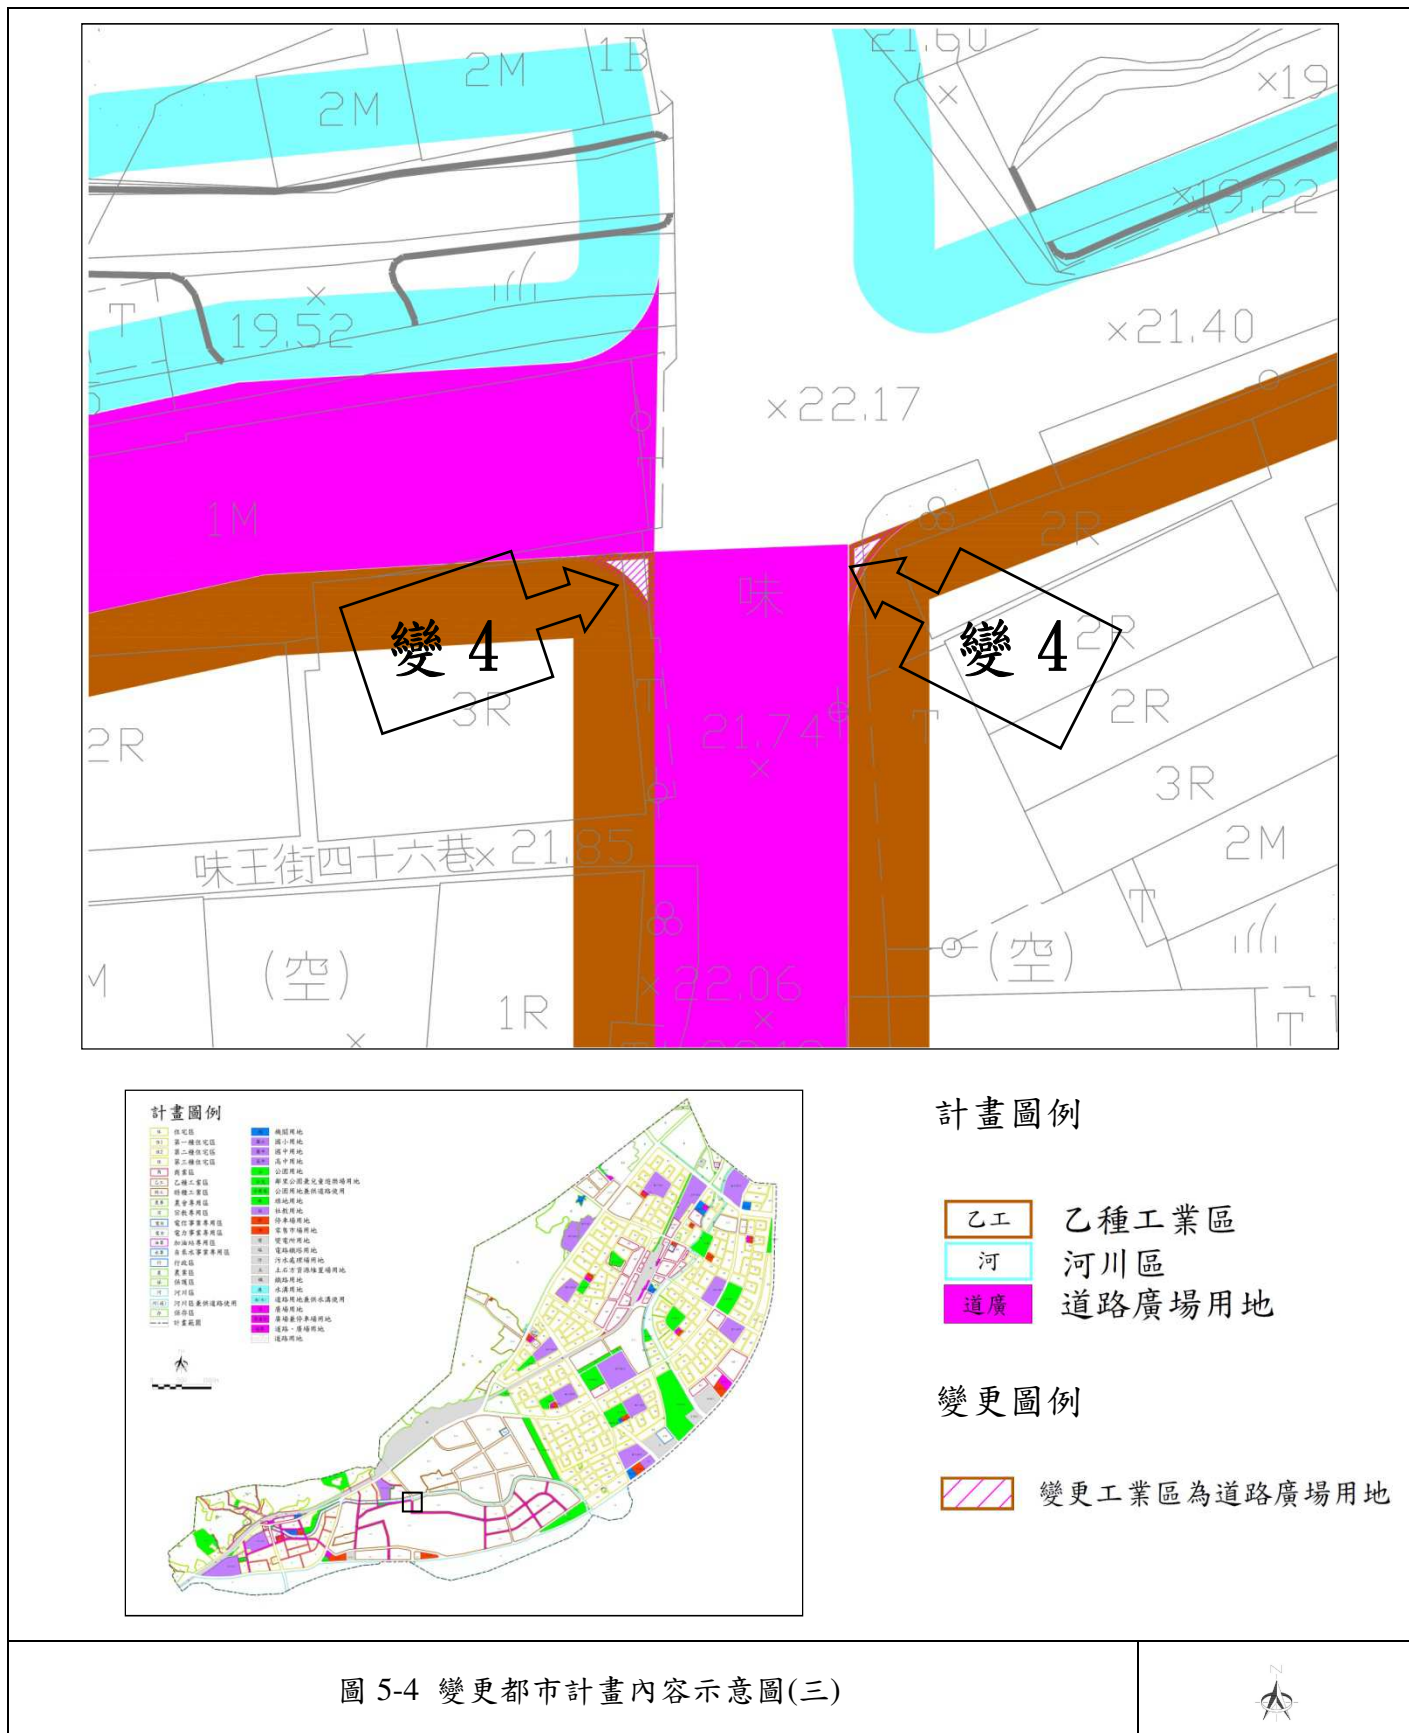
2M
1B
2M
21.60
×19
×19.22
T
×
19.52
×21.40
×22.17
1M
2R
味
變 4
變 4
2R
3R
2R
2R
21.74
3R
味王街四十六巷×21.85
2M
T
M
(空)
(空)
1R
×22.06

計畫圖例

計畫圖例
| 乙工 | 乙種工業區 |
|---|---|
| 河 | 河川區 |
| 道廣 | 道路廣場用地 |

變更圖例

變更工業區為道路廣場用地

圖 5-4 變更都市計畫內容示意圖(三)

N